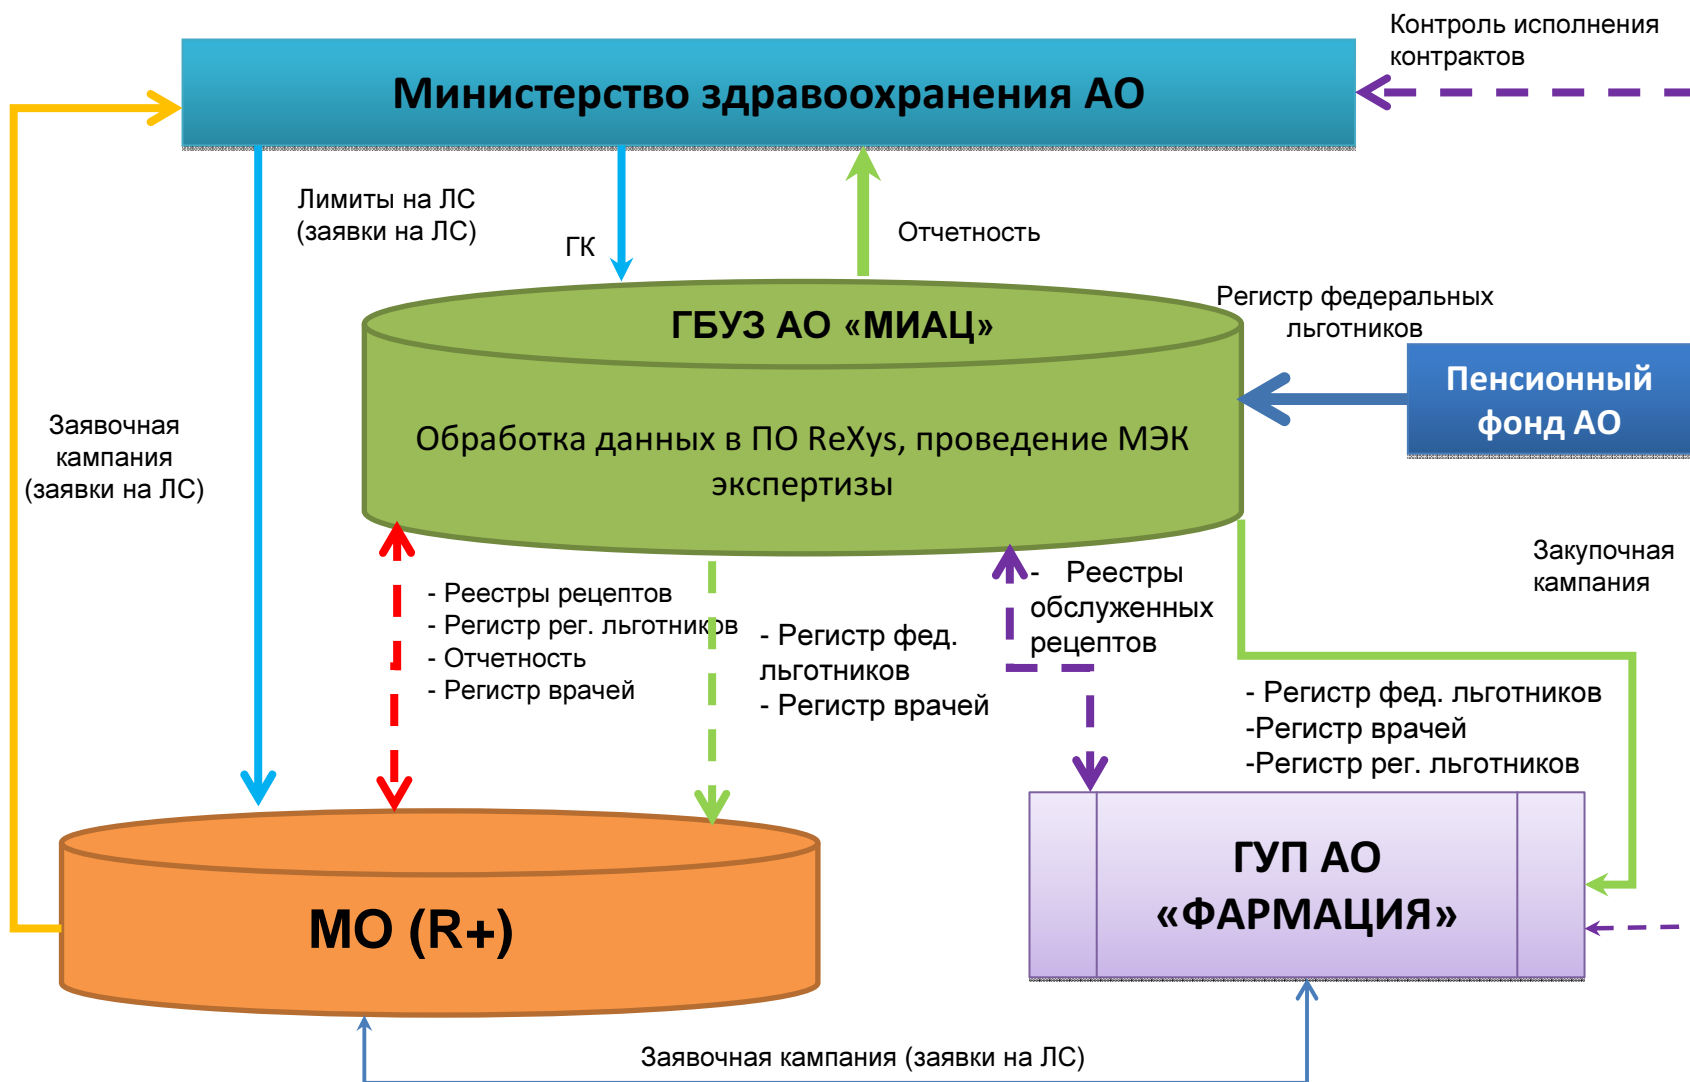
Контроль исполнения контрактов

Министерство здравоохранения АО

Лимиты на ЛС (заявки на ЛС)

ГК

Отчетность

Регистр федеральных льготников

ГБУЗ АО «МИАЦ»

Обработка данных в ПО ReXys, проведение МЭК экспертизы

Пенсионный фонд АО

Заявочная кампания (заявки на ЛС)

Закупочная кампания

- Реестры рецептов
- Регистр рег. льготников
- Отчетность
- Регистр врачей

- Регистр фед. льготников
- Регистр врачей

- Реестры обслуженных рецептов

- Регистр фед. льготников
-Регистр врачей
-Регистр рег. льготников

ГУП АО «ФАРМАЦИЯ»

МО (R+)

Заявочная кампания (заявки на ЛС)